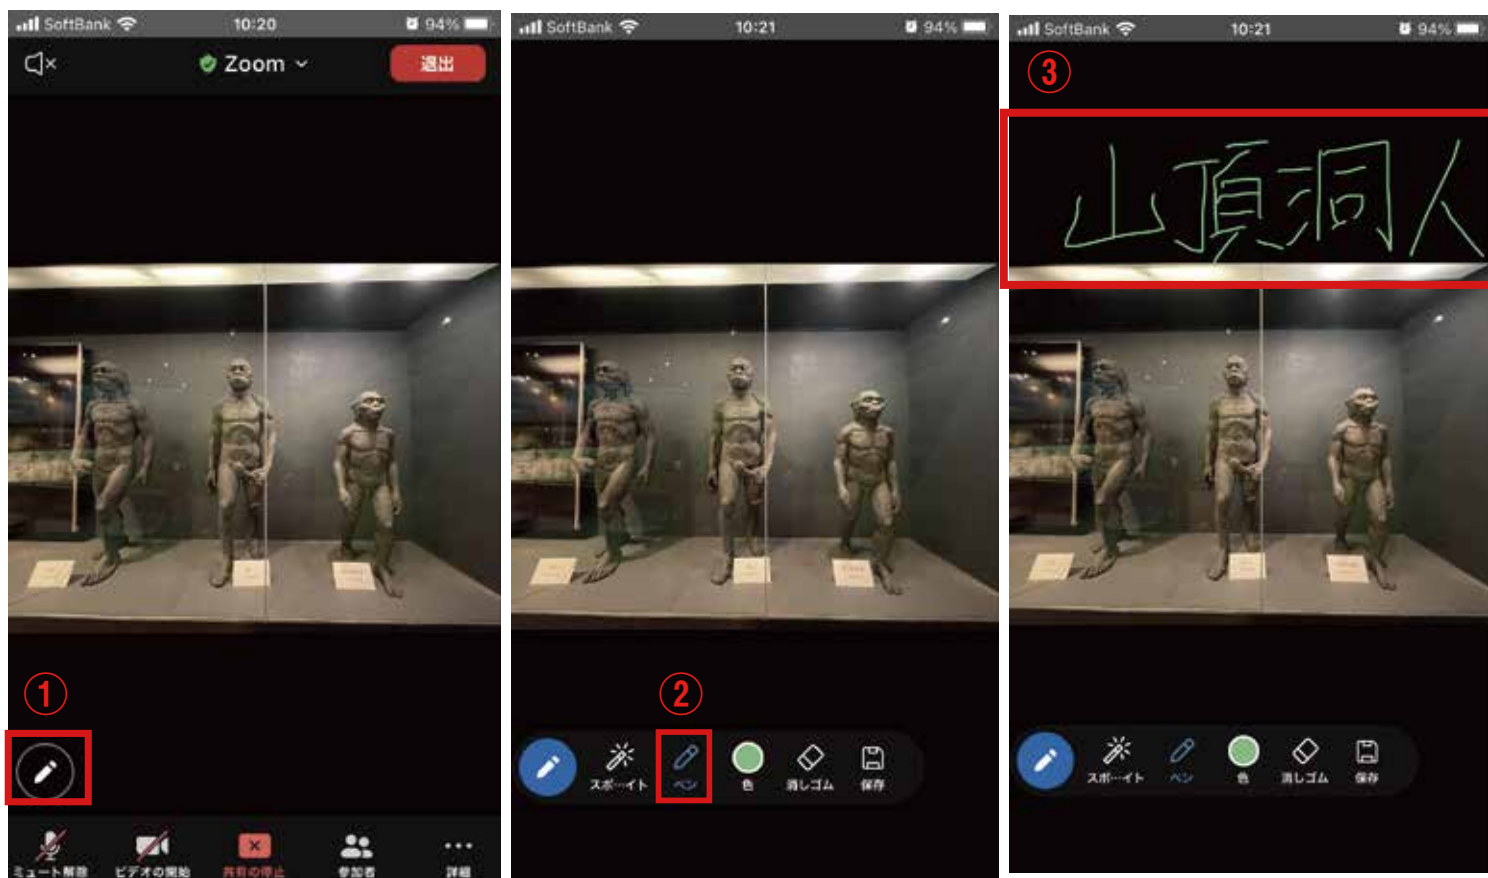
SoftBank 10:20 94%
Zoom
退出

①

ミュート解除 ビデオの開始 共有の停止 参加者 詳細

SoftBank 10:21 94%

②

スポットライト ペン 色 消しゴム 保存

SoftBank 10:21 94%

③

山頂洞人

スポットライト ペン 色 消しゴム 保存